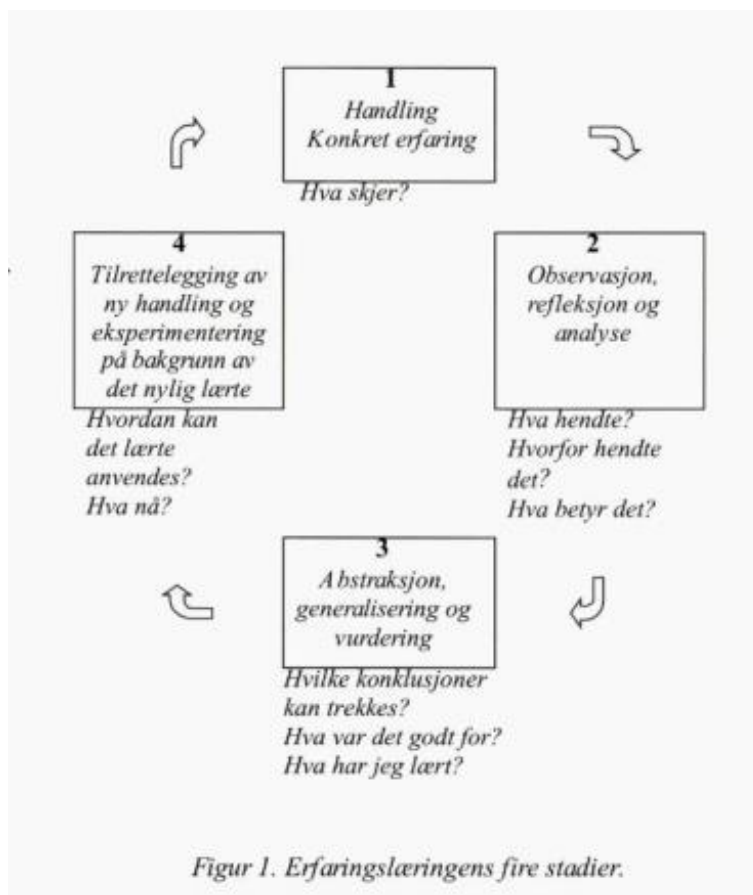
1
Handling
Konkret erfaring

Hva skjer?

2
Observasjon,
refleksjon og
analyse

Hva hendte?
Hvorfor hendte det?
Hva betyr det?

3
Abstraksjon,
generalisering og
vurdering

Hvilke konklusjoner kan trekkes?
Hva var det godt for?
Hva har jeg lært?

4
Tilrettelegging av
ny handling og
eksperimentering
på bakgrunn av
det nylig lærte

Hvordan kan det lærte anvendes?
Hva nå?

Figur 1. Erfaringslæringens fire stadier.